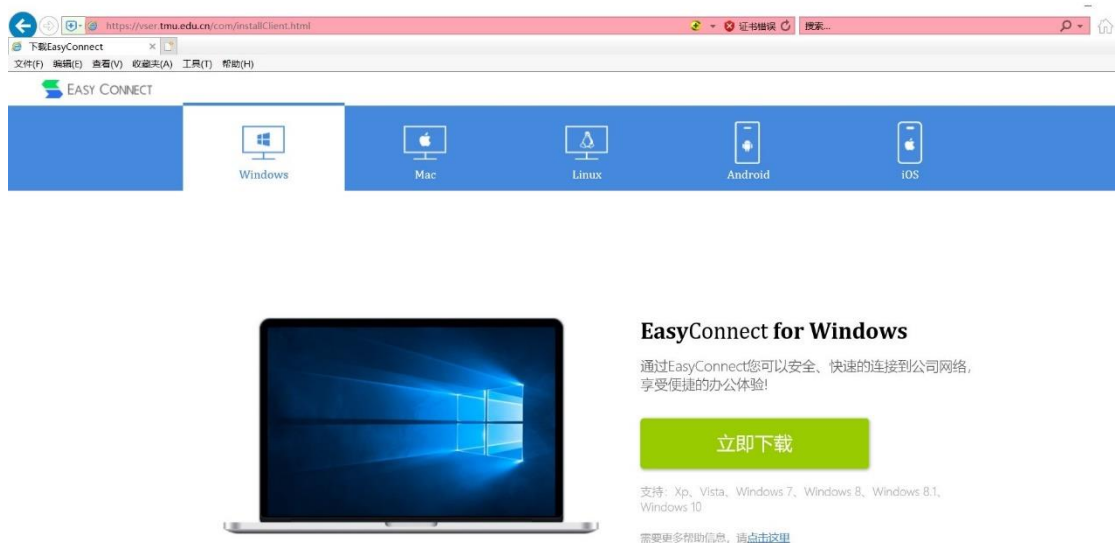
https://vser.tmu.edu.cn/com/installClient.html
证书错误
搜索...
下载EasyConnect
文件(F) 编辑(E) 查看(V) 收藏夹(A) 工具(T) 帮助(H)

EASY CONNECT

Windows
Mac
Linux
Android
iOS

EasyConnect for Windows

通过EasyConnect您可以安全、快速的连接到公司网络，享受便捷的办公体验!

立即下载

支持：Xp、Vista、Windows 7、Windows 8、Windows 8.1、Windows 10

需要更多帮助信息，请点击这里